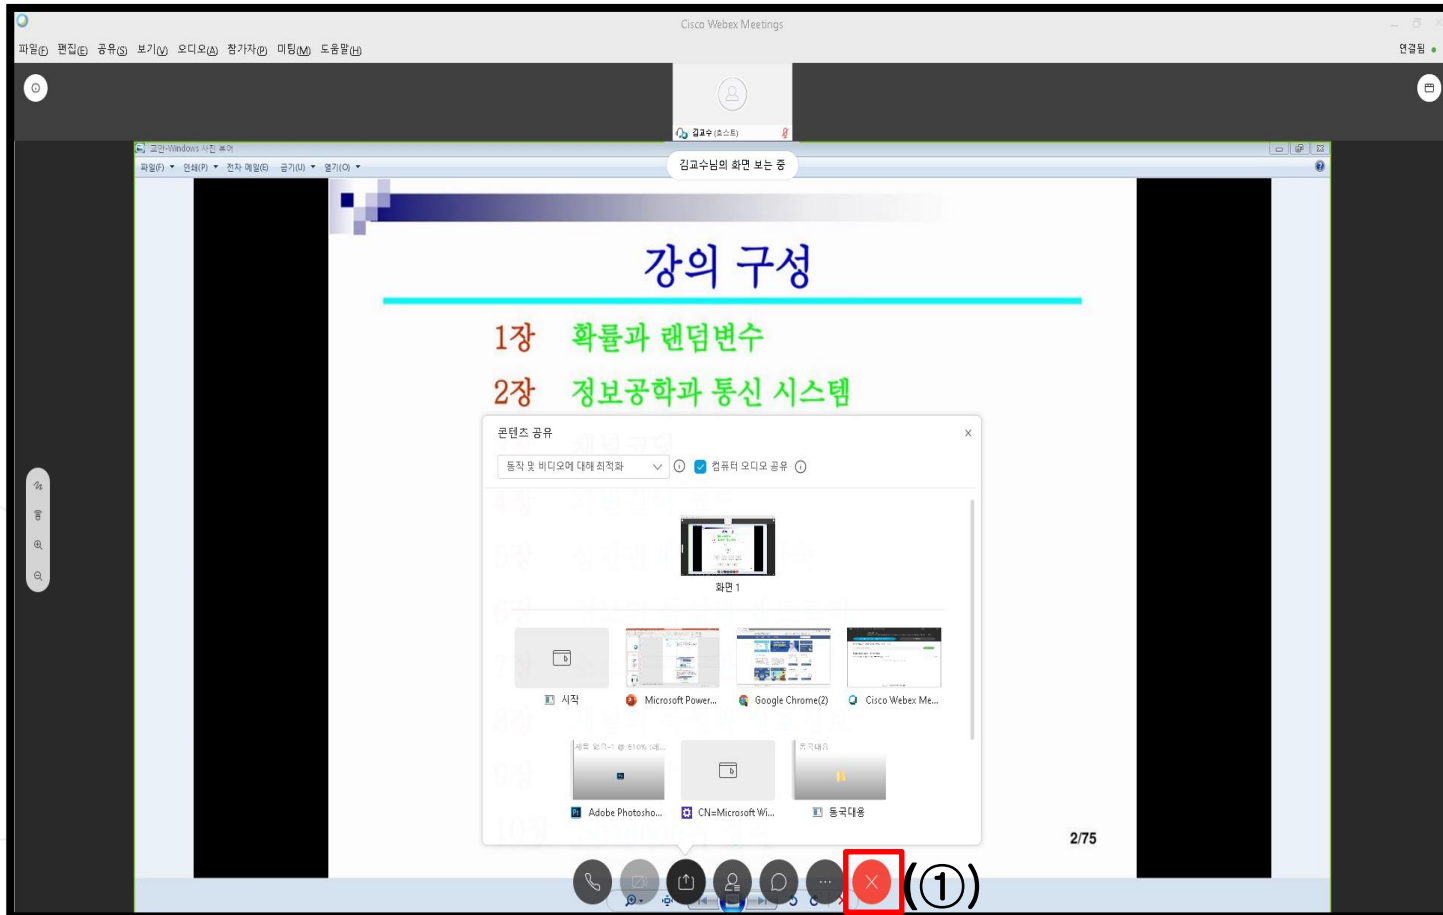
Cisco Webex Meetings

파일(F) 편집(E) 공유(S) 보기(V) 오디오(A) 참가자(P) 미팅(M) 도움말(H)

연결됨

김교수 (호스트)

김교수님의 화면 보는 중

파일(F) 인쇄(P) 전자 메일(E) 굽기(U) 열기(O)

강의 구성

1장 확률과 랜덤변수

2장 정보공학과 통신 시스템

콘텐츠 공유

동작 및 비디오에 대해 최적화

컴퓨터 오디오 공유

화면 1

시작

Microsoft Power...

Google Chrome(2)

Cisco Webex Me...

Adobe Photosho...

CN=Microsoft Wi...

동국대용

2/75

(①)